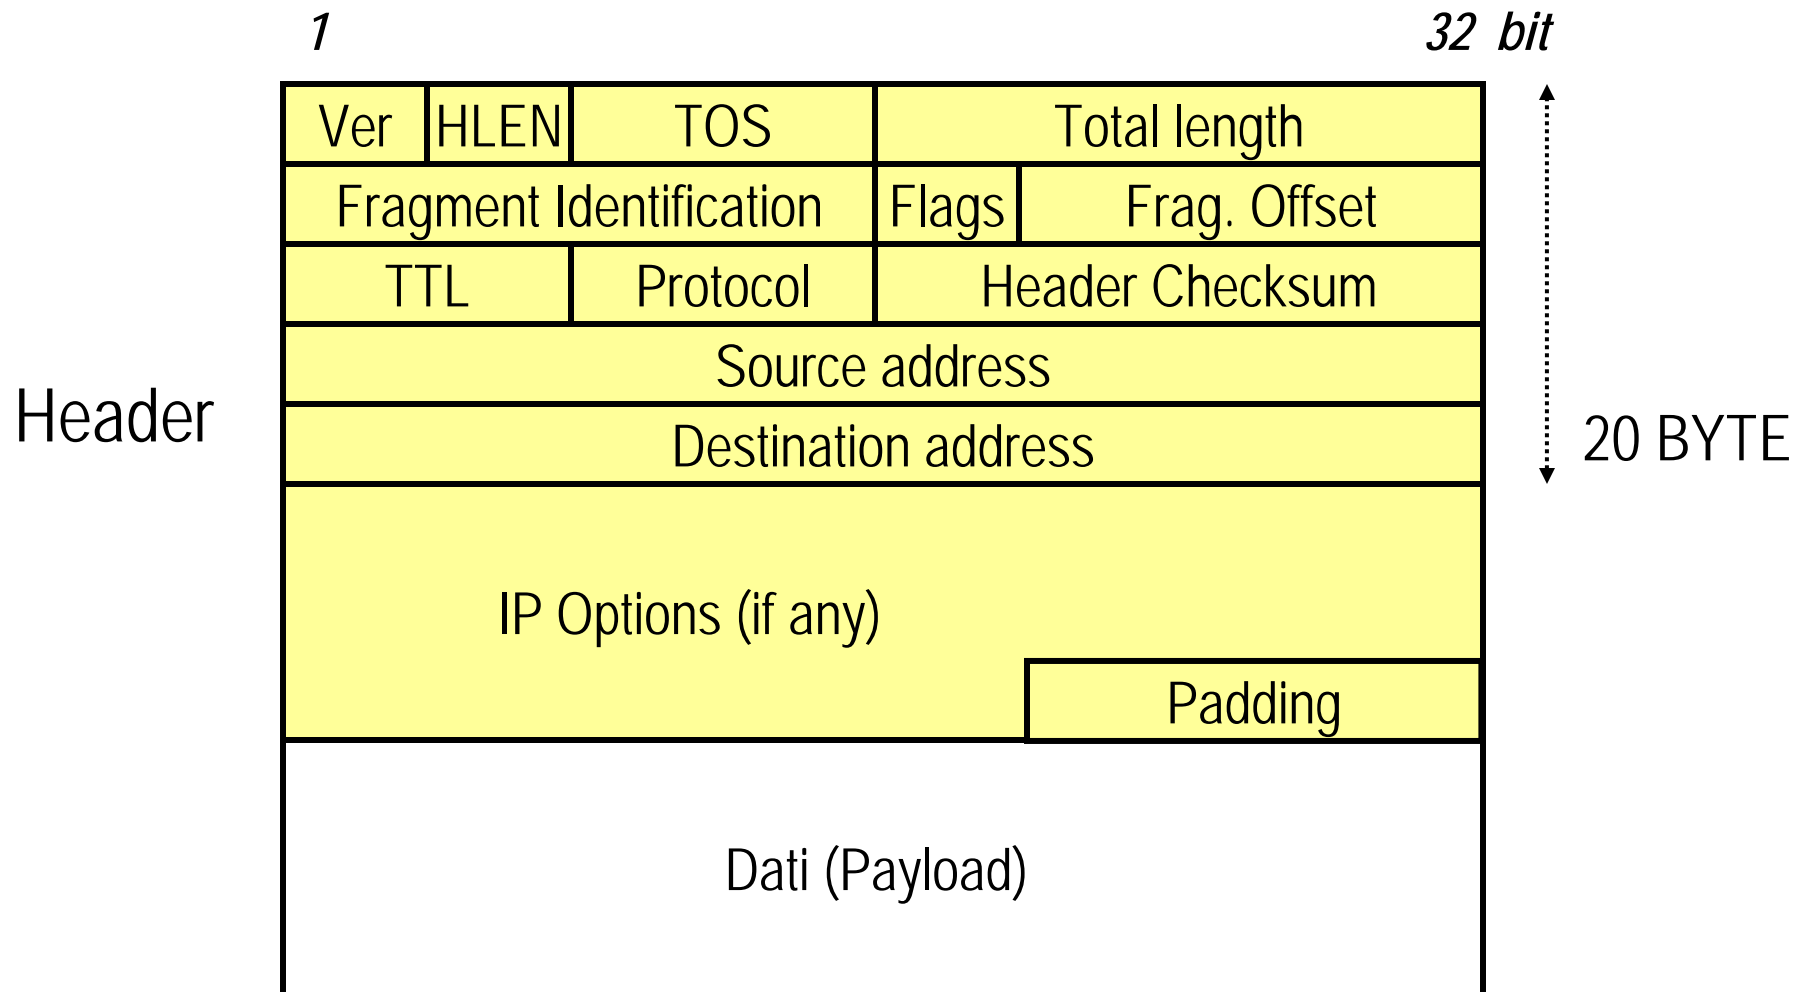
1

32 bit

| Ver | HLEN | TOS | Total length |
|---|---|---|---|
| Fragment Identification | | Flags | Frag. Offset |
| TTL | Protocol | Header Checksum | |
| Source address | | | |
| Destination address | | | |
| IP Options (if any) | | | Padding |

Header

20 BYTE

Dati (Payload)